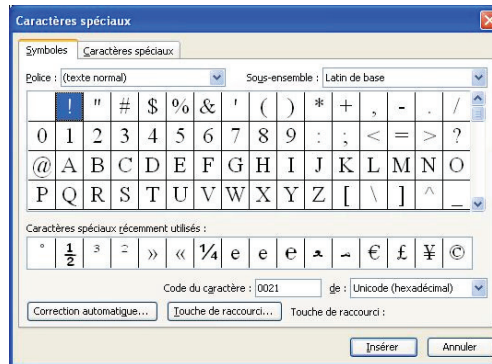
Caractères spéciaux

Symboles | Caractères spéciaux

Police : (texte normal) | Sous-ensemble : Latin de base

|   | ! | " | # | $ | % | & | ' | ( | ) | * | + | , | - | . | / |
|---|---|---|---|---|---|---|---|---|---|---|---|---|---|---|---|
| 0 | 1 | 2 | 3 | 4 | 5 | 6 | 7 | 8 | 9 | : | ; | < | = | > | ? |
| @ | A | B | C | D | E | F | G | H | I | J | K | L | M | N | O |
| P | Q | R | S | T | U | V | W | X | Y | Z | [ | \ | ] | ^ | _ |

Caractères spéciaux récemment utilisés :

| ° | $\frac{1}{2}$ | ³ | ² | » | « | ¼ | e | e | e | ٭ | ، | € | £ | ¥ | © |
|---|---|---|---|---|---|---|---|---|---|---|---|---|---|---|---|

Code du caractère : 0021 de : Unicode (hexadécimal)

Correction automatique... | Touche de raccourci... | Touche de raccourci :

Insérer | Annuler